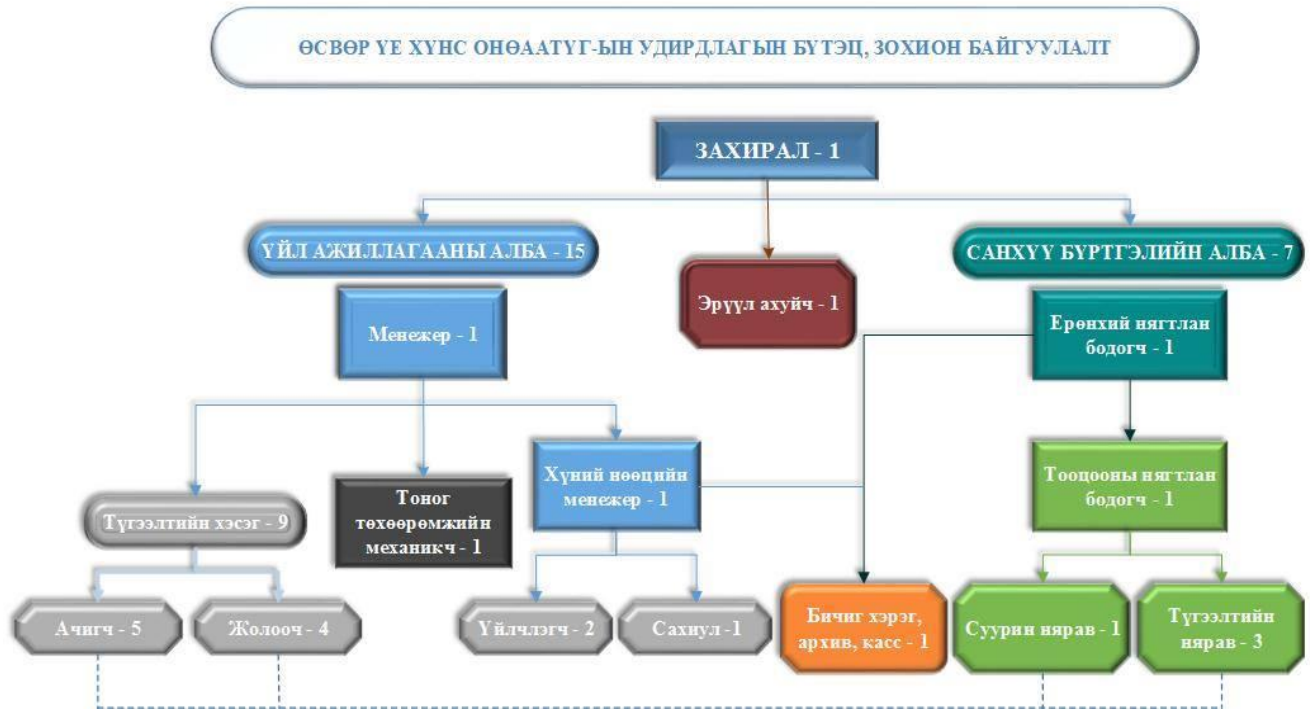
ӨСВӨР ҮЕ ХҮНС ОНӨААТҮГ-ЫН УДИРДЛАГЫН БҮТЭЦ, ЗОХИОН БАЙГУУЛАЛТ

ЗАХИРАЛ - 1

ҮЙЛ АЖИЛЛАГААНЫ АЛБА - 15

Эрүүл ахуйч - 1

САНХҮҮ БҮРТГЭЛИЙН АЛБА - 7

Менежер - 1

Ерөнхий нягтлан бодогч - 1

Түгээлтийн хэсэг - 9

Тоног төхөөрөмжийн механикч - 1

Хүний нөөцийн менежер - 1

Тооцооны нягтлан бодогч - 1

Ачигч - 5

Жолооч - 4

Үйлчлэгч - 2

Сахиул -1

Бичиг хэрэг, архив, касс - 1

Суурин нярав - 1

Түгээлтийн нярав - 3